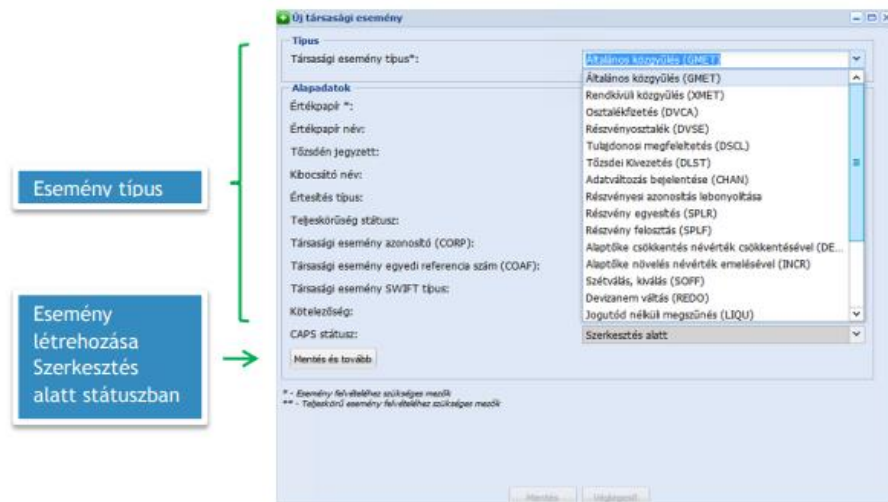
Új társasági esemény

Típus

Társasági esemény típus*: Általános közgyűlés (GMET)

Alapadatok

Értékpapír *:

Értékpapír név:

Tőzsdén jegyzett:

Kibocsátó név:

Értesítés típus:

Teljeskörűség státusz:

Társasági esemény azonosító (CORP):

Társasági esemény egyedi referencia szám (COAF):

Társasági esemény SWIFT típus:

Kötelezőség:

CAPS státusz: Szerkesztés alatt

Mentés és tovább

Általános közgyűlés (GMET)
Rendkívüli közgyűlés (XMET)
Osztalékfizetés (DVCA)
Részvényosztalék (DVSE)
Tulajdonosi megfeleltetés (DSCL)
Tőzsdei Kivezetés (DLST)
Adatváltozás bejelentése (CHAN)
Részvényesi azonosítás lebonyolítása
Részvény egyesítés (SPLR)
Részvény felosztás (SPLF)
Alaptőke csökkentés névérték csökkentésével (DE...
Alaptőke növelés névérték emelésével (INCR)
Szétválás, kiválás (SOFF)
Devizanem váltás (REDO)
Jogutód nélküli megszűnés (LIQU)

* - Esemény felvételéhez szükséges mezők
** - Teljeskörű esemény felvételéhez szükséges mezők

Mentés Végleges

Esemény típus

Esemény létrehozása Szerkesztés alatt státuszban